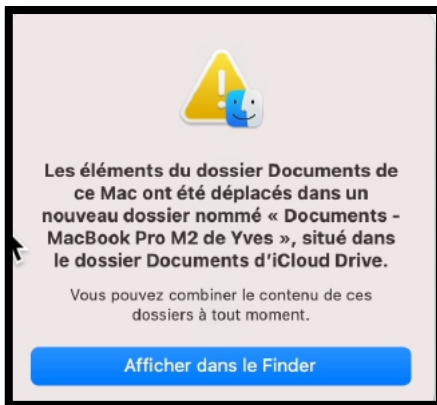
Les éléments du dossier Documents de ce Mac ont été déplacés dans un nouveau dossier nommé « Documents - MacBook Pro M2 de Yves », situé dans le dossier Documents d'iCloud Drive.

Vous pouvez combiner le contenu de ces dossiers à tout moment.

Afficher dans le Finder